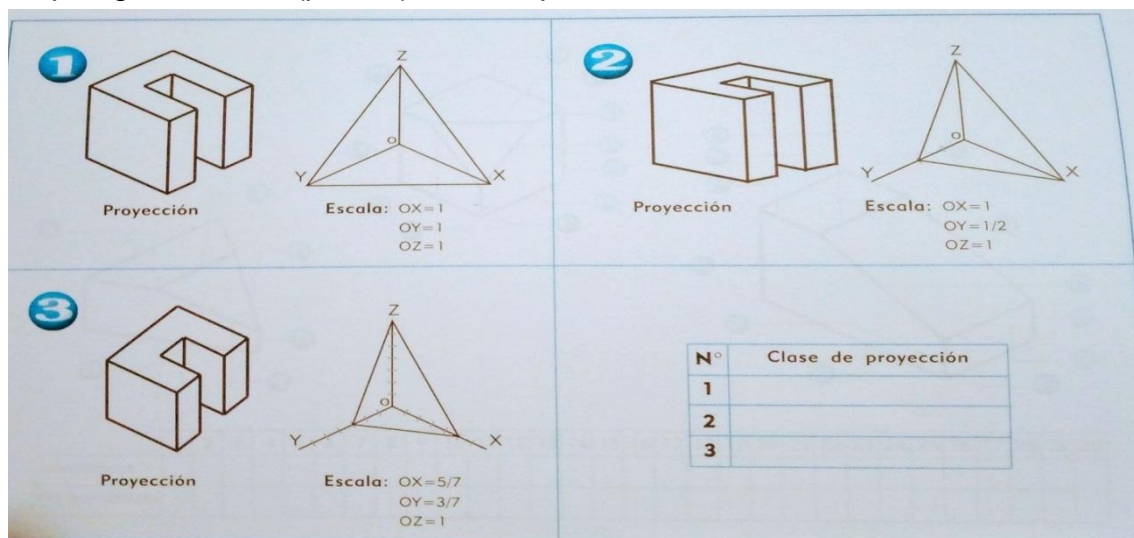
1

Z

O

Y

X

Proyección

Escala: OX=1
OY=1
OZ=1

2

Z

O

Y

X

Proyección

Escala: OX=1
OY=1/2
OZ=1

3

Z

O

Y

X

Proyección

Escala: OX=5/7
OY=3/7
OZ=1

| N° | Clase de proyección |
|---|---|
| 1 | |
| 2 | |
| 3 | |